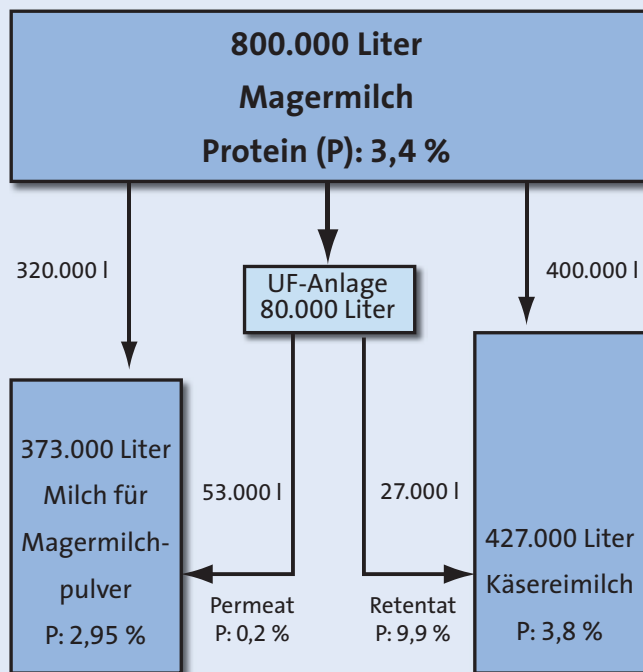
800.000 Liter
Magermilch
Protein (P): 3,4 %

320.000 l

UF-Anlage
80.000 Liter

400.000 l

373.000 Liter
Milch für
Magermilch-
pulver
P: 2,95 %

53.000 l

27.000 l

427.000 Liter
Käsereimilch
P: 3,8 %

Permeat
P: 0,2 %

Retentat
P: 9,9 %